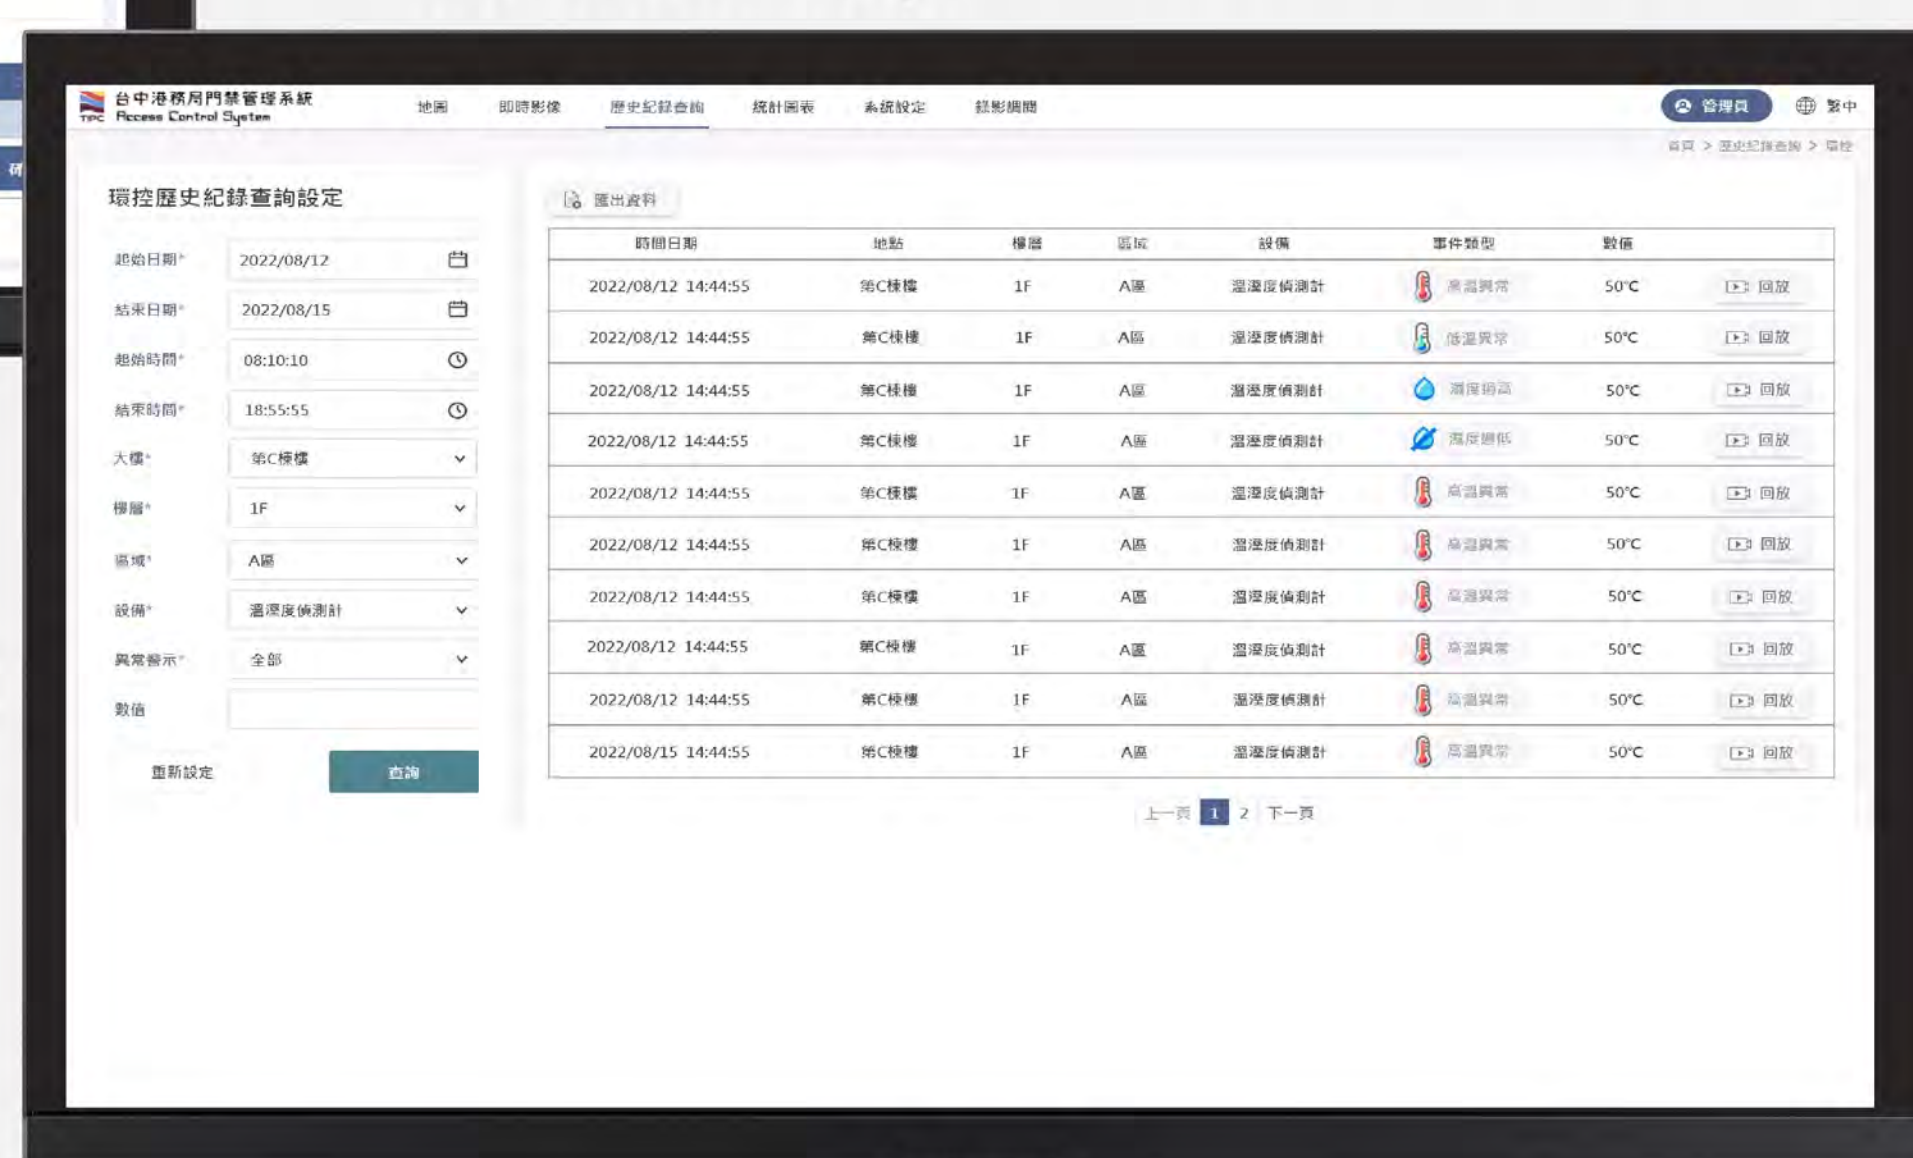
TPC 台中港務局門禁管理系統
Access Control System

地圖 即時影像 歷史紀錄查詢 統計圖表 系統設定 錄影調閱

管理員 繁中

首頁 > 歷史紀錄查詢 > 環控

環控歷史紀錄查詢設定

起始日期* 2022/08/12
結束日期* 2022/08/15
起始時間* 08:10:10
結束時間* 18:55:55
大樓* 第C棟樓
樓層* 1F
區域* A區
設備* 溫溼度偵測計
異常警示* 全部
數值

重新設定 查詢

匯出資料

| 時間日期 | 地點 | 樓層 | 區域 | 設備 | 事件類型 | 數值 | |
|---|---|---|---|---|---|---|---|
| 2022/08/12 14:44:55 | 第C棟樓 | 1F | A區 | 溫溼度偵測計 | 高溫異常 | 50°C | 回放 |
| 2022/08/12 14:44:55 | 第C棟樓 | 1F | A區 | 溫溼度偵測計 | 低溫異常 | 50°C | 回放 |
| 2022/08/12 14:44:55 | 第C棟樓 | 1F | A區 | 溫溼度偵測計 | 濕度過高 | 50°C | 回放 |
| 2022/08/12 14:44:55 | 第C棟樓 | 1F | A區 | 溫溼度偵測計 | 濕度過低 | 50°C | 回放 |
| 2022/08/12 14:44:55 | 第C棟樓 | 1F | A區 | 溫溼度偵測計 | 高溫異常 | 50°C | 回放 |
| 2022/08/12 14:44:55 | 第C棟樓 | 1F | A區 | 溫溼度偵測計 | 高溫異常 | 50°C | 回放 |
| 2022/08/12 14:44:55 | 第C棟樓 | 1F | A區 | 溫溼度偵測計 | 高溫異常 | 50°C | 回放 |
| 2022/08/12 14:44:55 | 第C棟樓 | 1F | A區 | 溫溼度偵測計 | 高溫異常 | 50°C | 回放 |
| 2022/08/12 14:44:55 | 第C棟樓 | 1F | A區 | 溫溼度偵測計 | 高溫異常 | 50°C | 回放 |
| 2022/08/15 14:44:55 | 第C棟樓 | 1F | A區 | 溫溼度偵測計 | 高溫異常 | 50°C | 回放 |

上一頁 1 2 下一頁